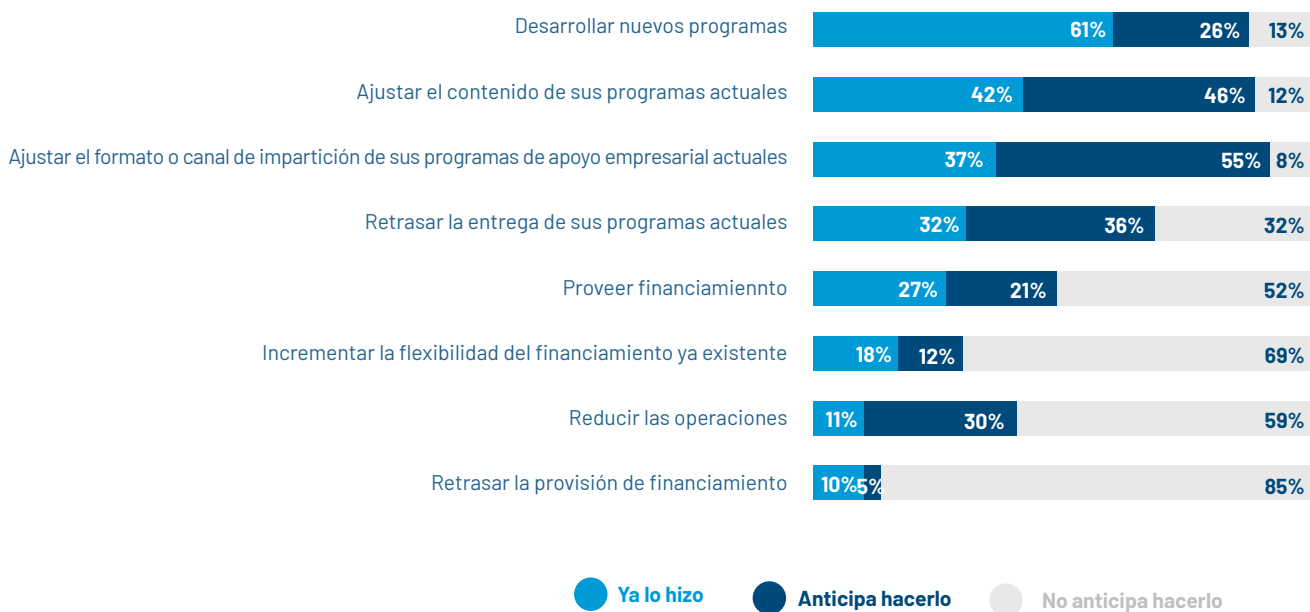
| | Ya lo hizo | Anticipa hacerlo | No anticipa hacerlo |
|---|---|---|---|
| Desarrollar nuevos programas | 61% | 26% | 13% |
| Ajustar el contenido de sus programas actuales | 42% | 46% | 12% |
| Ajustar el formato o canal de impartición de sus programas de apoyo empresarial actuales | 37% | 55% | 8% |
| Retrasar la entrega de sus programas actuales | 32% | 36% | 32% |
| Proveer financiamiennto | 27% | 21% | 52% |
| Incrementar la flexibilidad del financiamiento ya existente | 18% | 12% | 69% |
| Reducir las operaciones | 11% | 30% | 59% |
| Retrasar la provisión de financiamiento | 10% | 5% | 85% |

Ya lo hizo
Anticipa hacerlo
No anticipa hacerlo